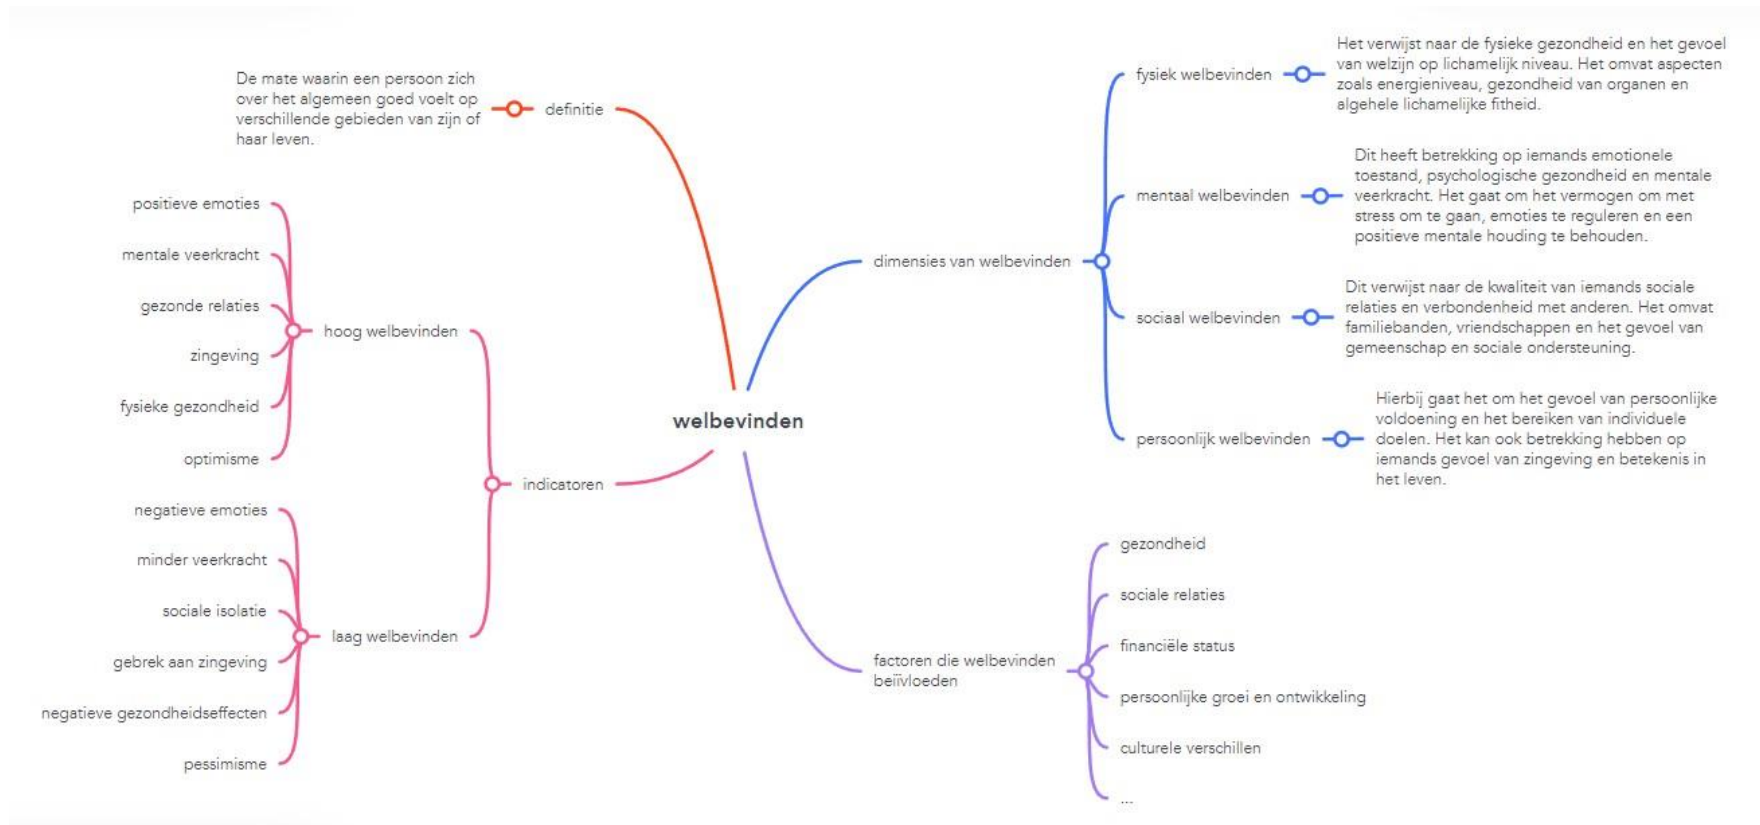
welbevinden

definitie

De mate waarin een persoon zich over het algemeen goed voelt op verschillende gebieden van zijn of haar leven.

indicatoren

hoog welbevinden

positieve emoties

mentale veerkracht

gezonde relaties

zingeving

fysieke gezondheid

optimisme

laag welbevinden

negatieve emoties

minder veerkracht

sociale isolatie

gebrek aan zingeving

negatieve gezondheidseffecten

pessimisme

dimensies van welbevinden

fysiek welbevinden

Het verwijst naar de fysieke gezondheid en het gevoel van welzijn op lichamelijk niveau. Het omvat aspecten zoals energieniveau, gezondheid van organen en algehele lichamelijke fitheid.

mentaal welbevinden

Dit heeft betrekking op iemands emotionele toestand, psychologische gezondheid en mentale veerkracht. Het gaat om het vermogen om met stress om te gaan, emoties te reguleren en een positieve mentale houding te behouden.

sociaal welbevinden

Dit verwijst naar de kwaliteit van iemands sociale relaties en verbondenheid met anderen. Het omvat familiebanden, vriendschappen en het gevoel van gemeenschap en sociale ondersteuning.

persoonlijk welbevinden

Hierbij gaat het om het gevoel van persoonlijke voldoening en het bereiken van individuele doelen. Het kan ook betrekking hebben op iemands gevoel van zingeving en betekenis in het leven.

factoren die welbevinden beïvloeden

gezondheid

sociale relaties

financiële status

persoonlijke groei en ontwikkeling

culturele verschillen

...